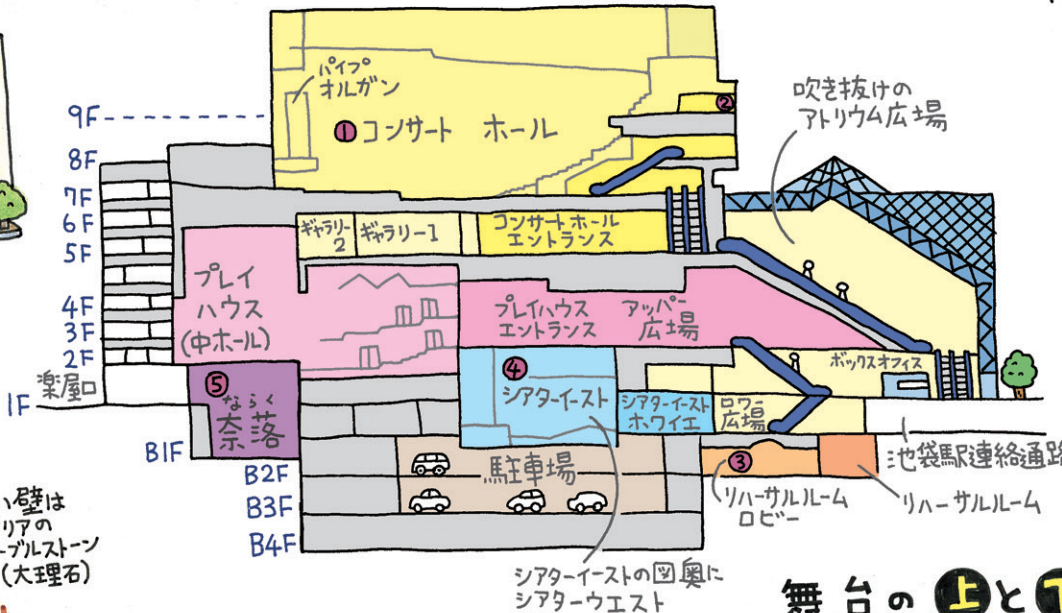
9F
8F
7F
6F
5F
4F
3F
2F
1F
B1F
B2F
B3F
B4F

パイプオルガン
①コンサート ホール
②
吹き抜けのアトリウム広場
ギャラリー2
ギャラリー1
コンサートホールエントランス
プレイハウス(中ホール)
プレイハウスエントランス
アッパー広場
ボックスオフィス
④シアターイースト
シアターイーストホワイエ
ロワー広場
楽屋
⑤なら く 奈落
駐車場
③
リハーサルルームロビー
リハーサルルーム
池袋駅連絡通路
シアターイーストの図奥にシアターウエスト

い壁は
リアの
ーブルストーン
(大理石)

舞台の 上 と